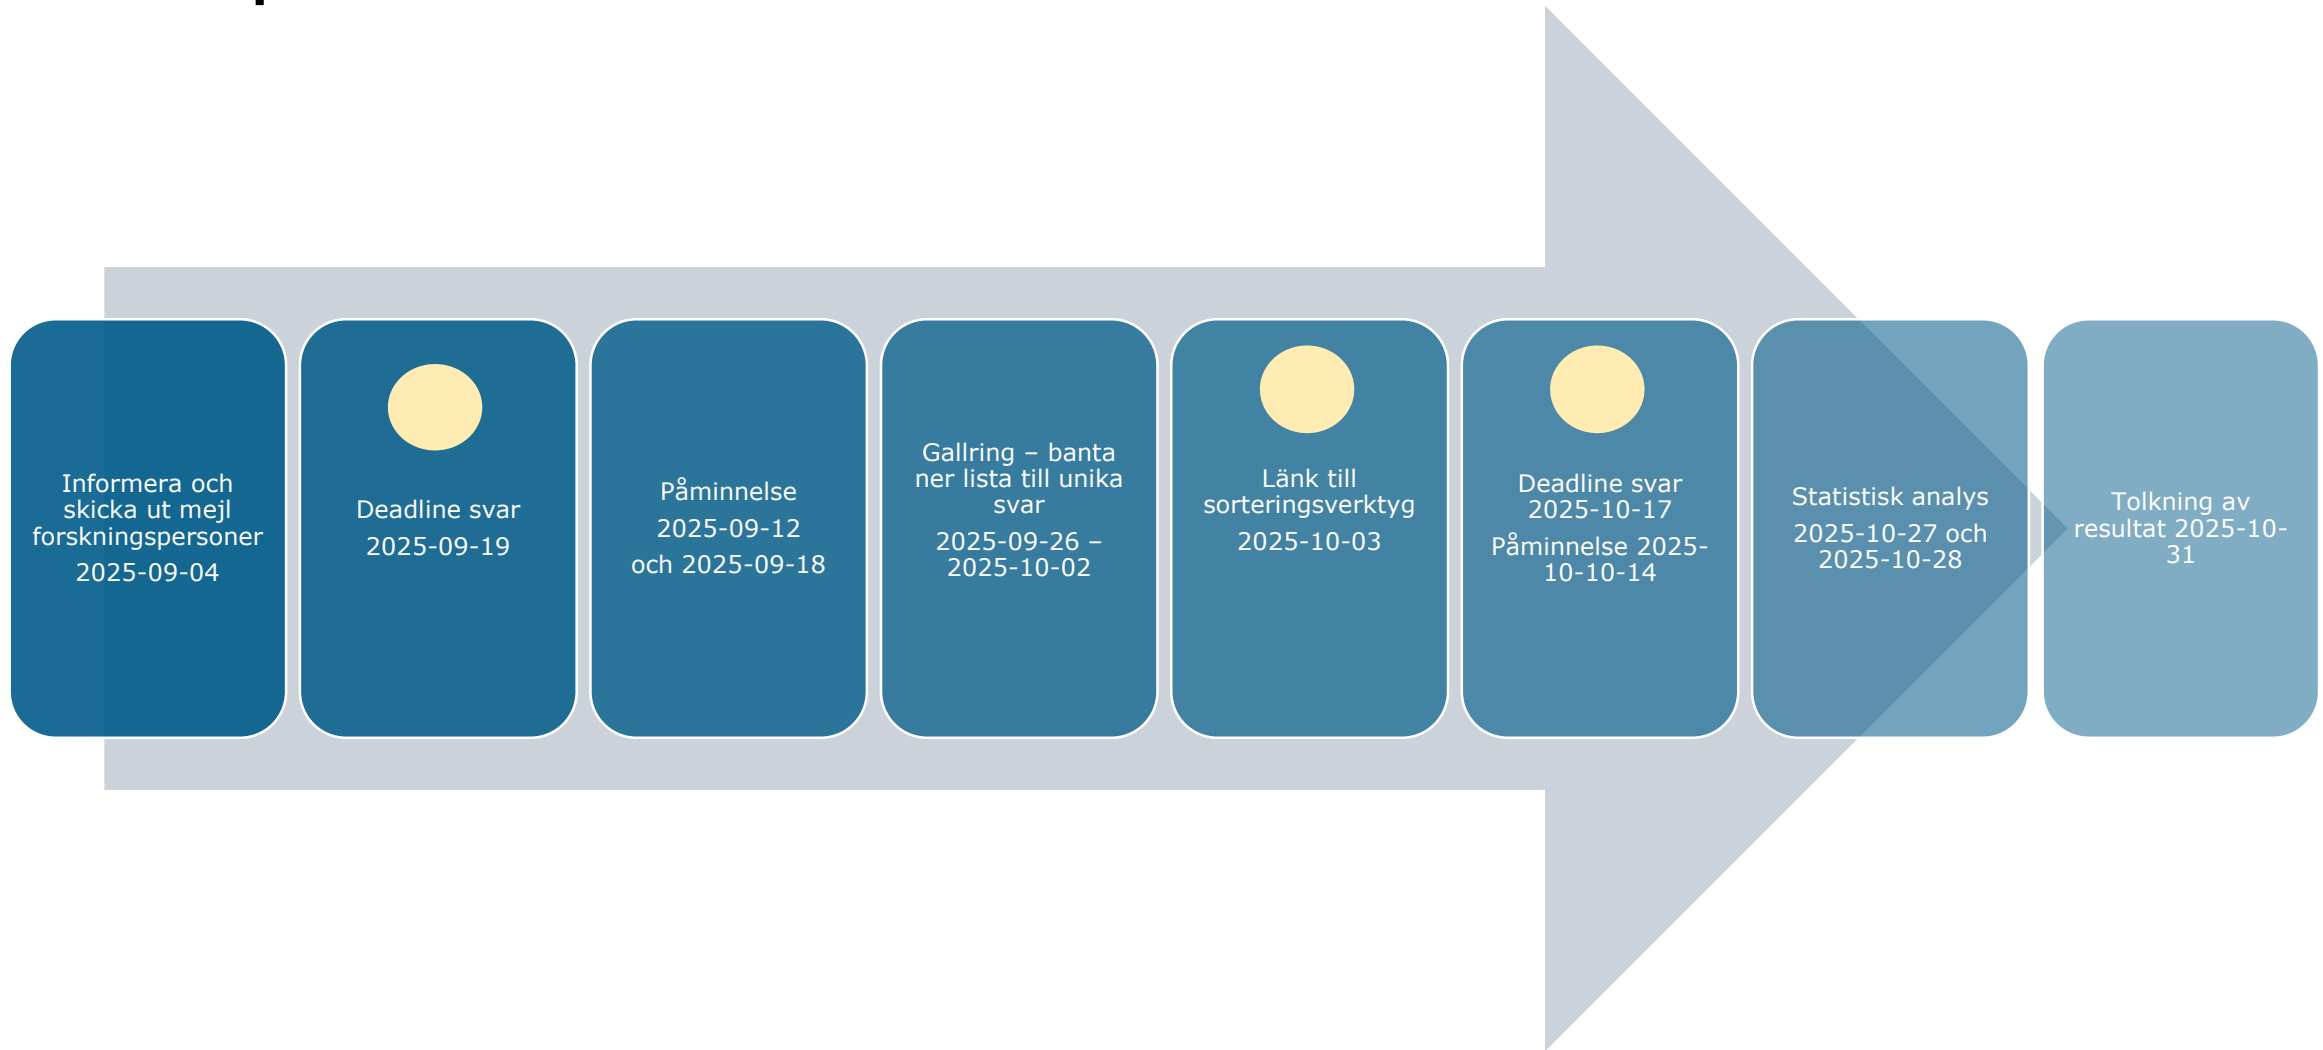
Informera och skicka ut mejl forskningspersoner

2025-09-04

Deadline svar

2025-09-19

Påminnelse

2025-09-12

och 2025-09-18

Gallring – banta ner lista till unika svar

2025-09-26 – 2025-10-02

Länk till sorteringsverktyg

2025-10-03

Deadline svar 2025-10-17

Påminnelse 2025-10-10-14

Statistisk analys

2025-10-27 och 2025-10-28

Tolkning av resultat 2025-10-31